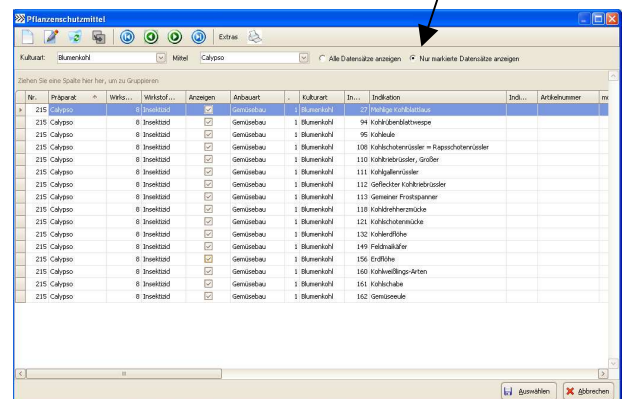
Pflanzenschutzmittel

Extras

Kulturart: Blumenkohl Mittel Calypso Alle Datensätze anzeigen Nur markierte Datensätze anzeigen

Ziehen Sie eine Spalte hier her, um zu Gruppieren

| Nr. | Präparat | Wirks... | Wirkstof... | Anzeigen | Anbauart | . | Kulturart | In... | Indikation | Indi... | Artikelnummer | m |
|---|---|---|---|---|---|---|---|---|---|---|---|---|
| 215 | Calypso | 8 | Insektizid | ☑ | Gemüsebau | 1 | Blumenkohl | 27 | Mehlige Kohlblattlaus | | | |
| 215 | Calypso | 8 | Insektizid | ☑ | Gemüsebau | 1 | Blumenkohl | 94 | Kohlrübenblattwespe | | | |
| 215 | Calypso | 8 | Insektizid | ☑ | Gemüsebau | 1 | Blumenkohl | 95 | Kohleule | | | |
| 215 | Calypso | 8 | Insektizid | ☑ | Gemüsebau | 1 | Blumenkohl | 108 | Kohlschotenrüssler = Rapsschotenrüssler | | | |
| 215 | Calypso | 8 | Insektizid | ☑ | Gemüsebau | 1 | Blumenkohl | 110 | Kohltriebrüssler, Großer | | | |
| 215 | Calypso | 8 | Insektizid | ☑ | Gemüsebau | 1 | Blumenkohl | 111 | Kohlgallenrüssler | | | |
| 215 | Calypso | 8 | Insektizid | ☑ | Gemüsebau | 1 | Blumenkohl | 112 | Gefleckter Kohltriebrüssler | | | |
| 215 | Calypso | 8 | Insektizid | ☑ | Gemüsebau | 1 | Blumenkohl | 113 | Gemeiner Frostspanner | | | |
| 215 | Calypso | 8 | Insektizid | ☑ | Gemüsebau | 1 | Blumenkohl | 118 | Kohldrehherzmücke | | | |
| 215 | Calypso | 8 | Insektizid | ☑ | Gemüsebau | 1 | Blumenkohl | 121 | Kohlschotenmücke | | | |
| 215 | Calypso | 8 | Insektizid | ☑ | Gemüsebau | 1 | Blumenkohl | 132 | Kohlerdflöhe | | | |
| 215 | Calypso | 8 | Insektizid | ☑ | Gemüsebau | 1 | Blumenkohl | 149 | Feldmaikäfer | | | |
| 215 | Calypso | 8 | Insektizid | ☑ | Gemüsebau | 1 | Blumenkohl | 156 | Erdflöhe | | | |
| 215 | Calypso | 8 | Insektizid | ☑ | Gemüsebau | 1 | Blumenkohl | 160 | Kohlweißlings-Arten | | | |
| 215 | Calypso | 8 | Insektizid | ☑ | Gemüsebau | 1 | Blumenkohl | 161 | Kohlschabe | | | |
| 215 | Calypso | 8 | Insektizid | ☑ | Gemüsebau | 1 | Blumenkohl | 162 | Gemüseeule | | | |

Auswählen Abbrechen